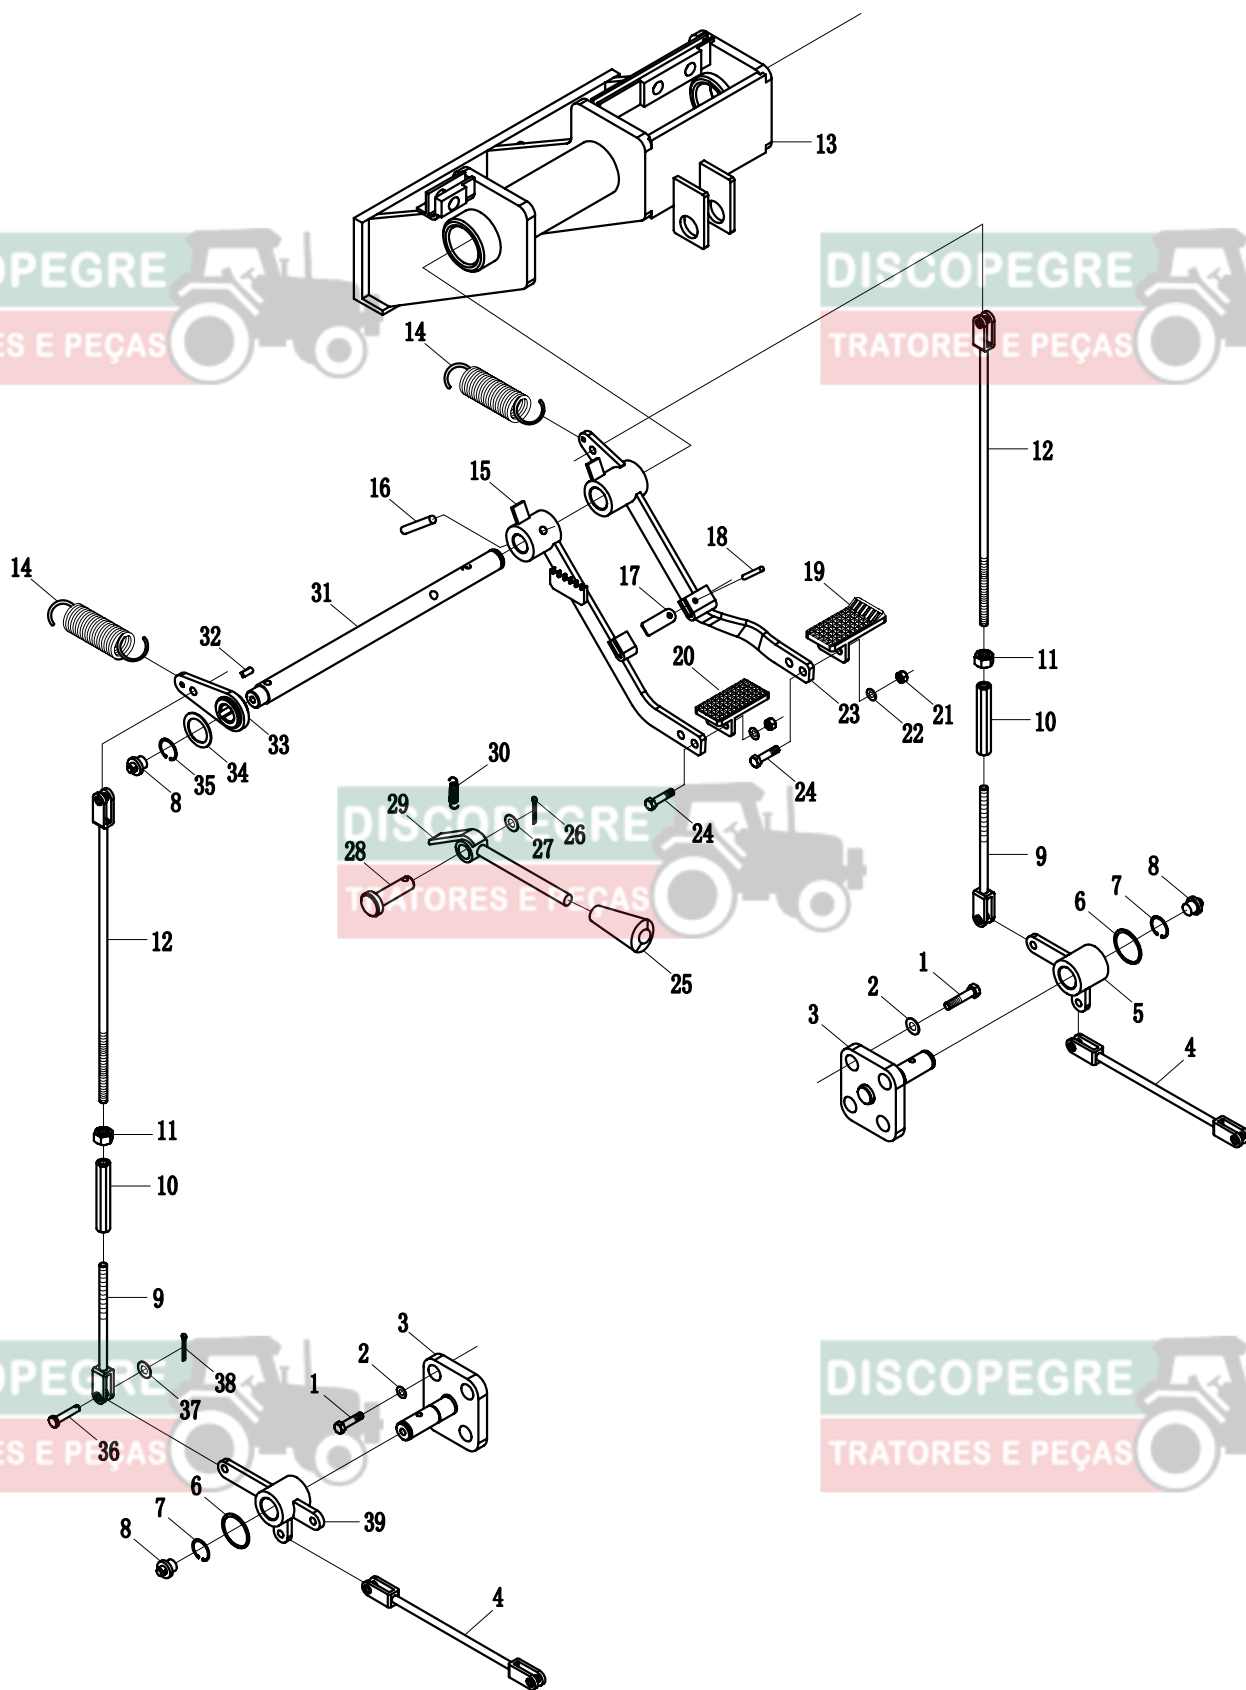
13
OPEGRE
ES E PEÇAS
DISCOPEGRE
TRATORES E PEÇAS
14
12
15
16
18
14
31
17
19
32
20
11
10
23
21
33
22
35
34
8
30
24
29
26
24
27
28
DISCOPEGRE
TRATORES E PEÇAS
9
12
25
8
7
6
1
2
5
3
4
11
10
9
3
2
38
1
37
36
OPEGRE
ES E PEÇAS
DISCOPEGRE
TRATORES E PEÇAS
6
7
39
8
4